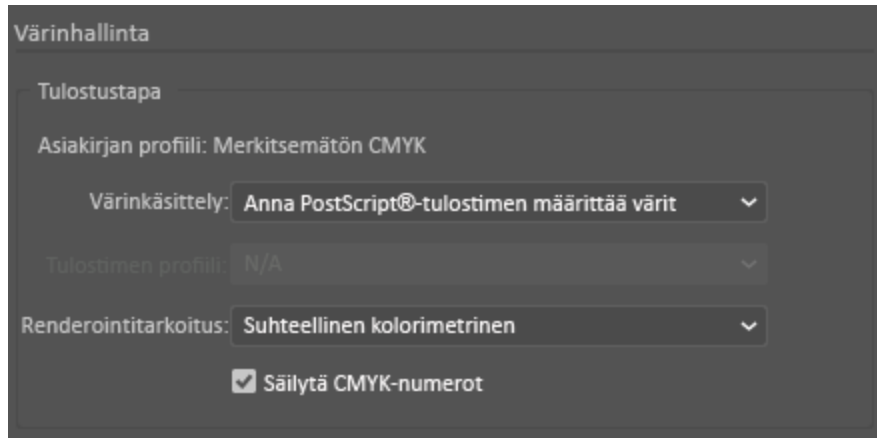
Värinhallinta

Tulostustapa

Asiakirjan profiili: Merkitsemätön CMYK

Värinkäsittely: Anna PostScript®-tulostimen määrittää värit

Tulostimen profiili: N/A

Renderointitarkoitus: Suhteellinen kolorimetrinen

Säilytä CMYK-numerot